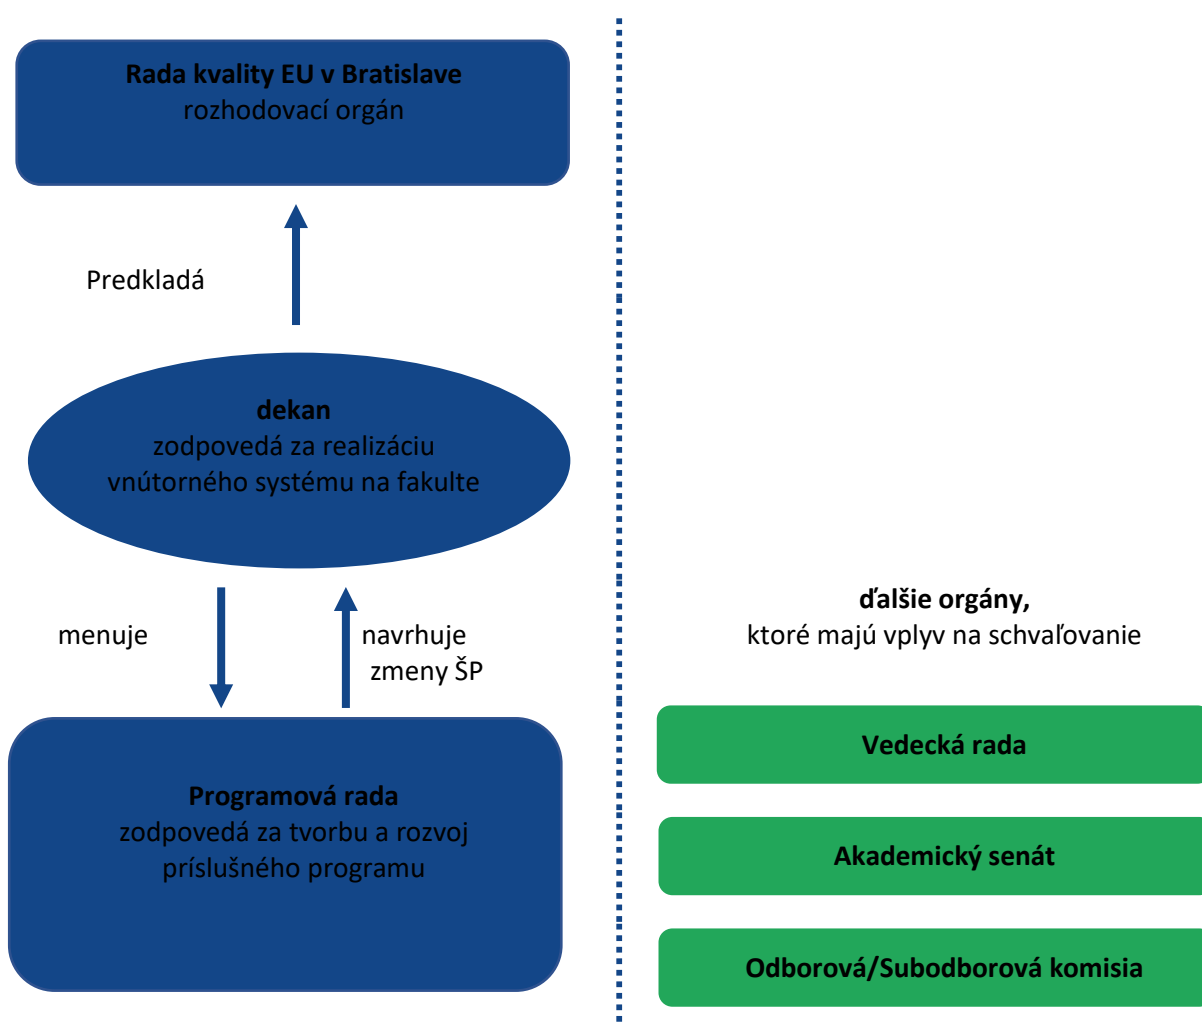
**Rada kvality EU v Bratislave**
rozhodovací orgán

Predkladá

**dekan**
zodpovedá za realizáciu vnútorného systému na fakulte

menuje

navrhuje zmeny ŠP

**Programová rada**
zodpovedá za tvorbu a rozvoj príslušného programu

**ďalšie orgány,**
ktoré majú vplyv na schvaľovanie

**Vedecká rada**

**Akademický senát**

**Odborová/Subodborová komisia**